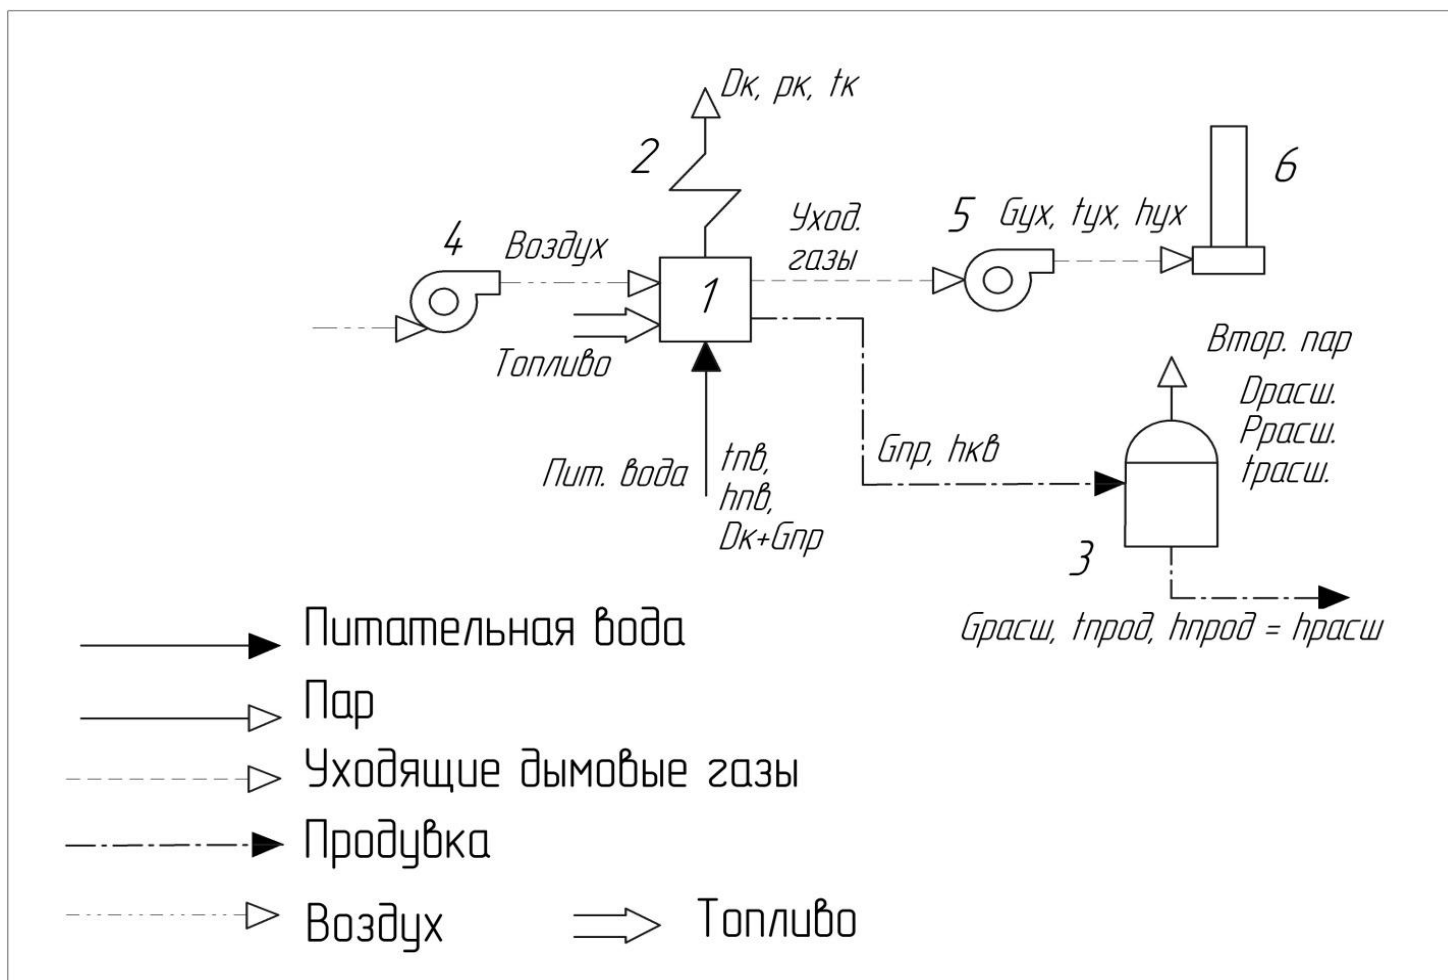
Dк, pк, tк

2

6

4

Воздух

Уход. газы

5

Gух, tух, hух

1

Топливо

Втор. пар

Dрасш.
Ррасш.
tрасш.

Пит. вода

tпв,
hпв,
Dк+Gпр

Gпр, hкв

3

Gрасш, tпрод, hпрод = hрасш

Питательная вода

Пар

Уходящие дымовые газы

Продувка

Воздух

Топливо